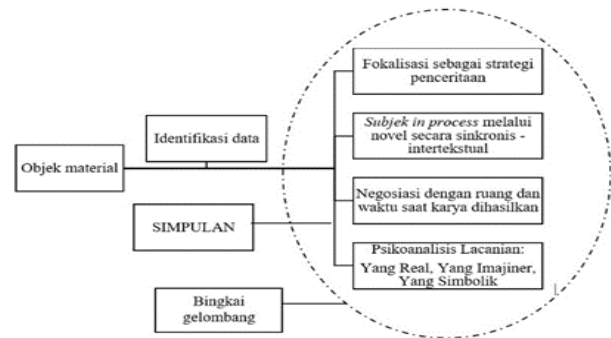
Objek material

Identifikasi data

SIMPULAN

Bingkai gelombang

Fokalisasi sebagai strategi penceritaan

*Subjek in process* melalui novel secara sinkronis - intertekstual

Negosiasi dengan ruang dan waktu saat karya dihasilkan

Psikoanalisis Lacanian: Yang Real, Yang Imajiner, Yang Simbolik